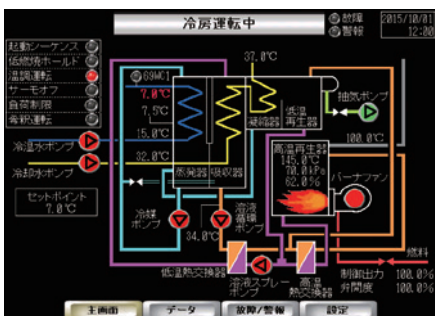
冷房運転中

故障
警報

2015/10/01
12:00

起動シーケンス
低燃焼ホールド
温調運転
サーモオフ
負荷制限
希釈運転

69WC1

37.0℃

7.0℃

7.5℃

15.0℃

32.0℃

低温再生器

凝縮器

抽気ポンプ

100.0℃

高温再生器
145.0℃
70.0kPa
62.0%

バーナファン

冷温水ポンプ

冷却水ポンプ

蒸発器 吸収器

セットポイント
7.0℃

冷媒ポンプ

溶液循環ポンプ

34.0℃

燃料

低温熱交換器

溶液スプレーポンプ

高温熱交換器

制御出力 100.0%
弁開度 100.0%

主画面
データ
故障/警報
設定